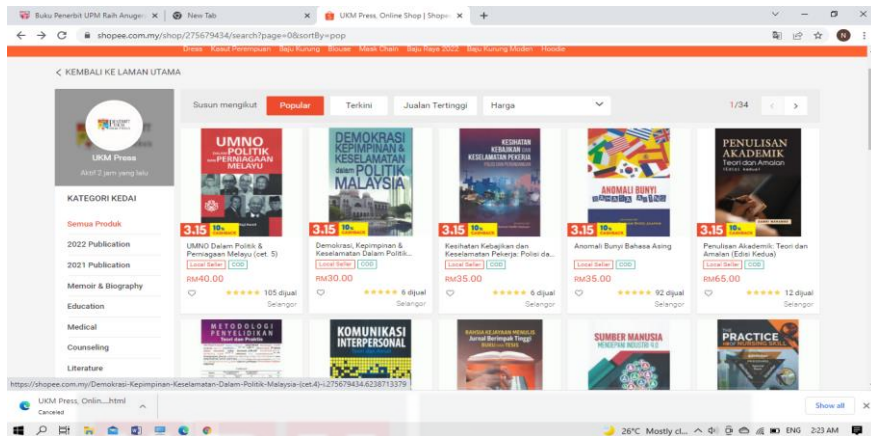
Buku Penerbit UPM Raih Anuger ×
New Tab ×
UKM Press, Online Shop | Shope ×
+

shopee.com.my/shop/275679434/search?page=0&sortBy=pop

Dress Kasut Perempuan Baju Kurung Blouse Mask Chain Baju Raya 2022 Baju Kurung Moden Hoodie

< KEMBALI KE LAMAN UTAMA

UKM Press
Aktif 2 jam yang lalu

KATEGORI KEDAI
Semua Produk
2022 Publication
2021 Publication
Memoir & Biography
Education
Medical
Counseling
Literature

Susun mengikut Popular Terkini Jualan Tertinggi Harga

1/34 < >

UMNO POLITIK PERNIAGAAN MELAYU
3.15 10%
UMNO Dalam Politik & Perniagaan Melayu (cet. 5)
Local Seller COD
RM40.00
105 dijual
Selangor

DEMOKRASI KEPIMPINAN & KESELAMATAN dalam POLITIK MALAYSIA
3.15 10%
Demokrasi, Kepimpinan & Keselamatan Dalam Politik...
Local Seller COD
RM30.00
6 dijual
Selangor

KESIHATAN KEBAJIKAN DAN KESELAMATAN PEKERJA
3.15 10%
Kesihatan Kebajikan dan Keselamatan Pekerja: Polisi da...
Local Seller COD
RM35.00
6 dijual
Selangor

ANOMALI BUNYI BAHASA ASING
3.15 10%
Anomali Bunyi Bahasa Asing
Local Seller COD
RM35.00
92 dijual
Selangor

PENULISAN AKADEMIK Teori dan Amalan
3.15 10%
Penulisan Akademik: Teori dan Amalan (Edisi Kedua)
Local Seller COD
RM65.00
12 dijual
Selangor

METODOLOGI PENYELIDIKAN Teori dan Praktis
KOMUNIKASI INTERPERSONAL
Jurnal Berimpak Tinggi
SUMBER MANUSIA MENDEPANI INDUSTRI 4.0
THE PRACTICE

https://shopee.com.my/Demokrasi-Kepimpinan-Keselamatan-Dalam-Politik-Malaysia-(cet.4)-i.275679434.6238713379

UKM Press, Onlin....html
Canceled
Show all ×

26°C Mostly cl... ENG 2:23 AM